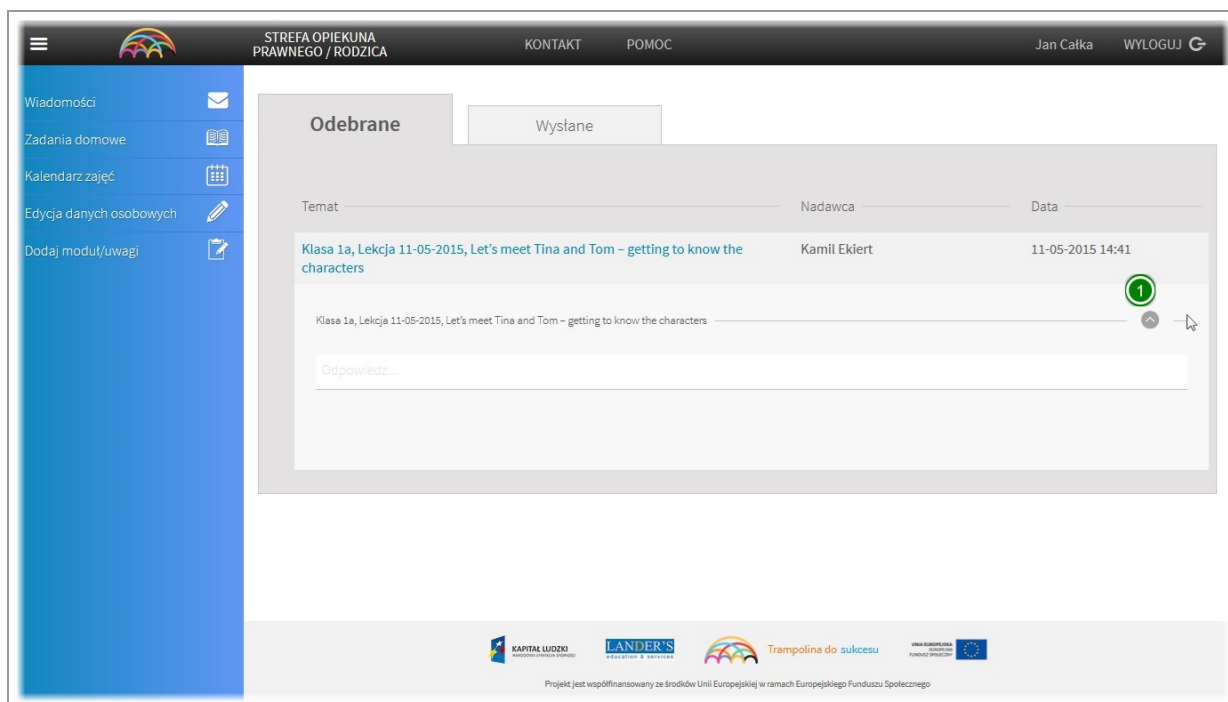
STREFA OPIEKUNA PRAWNEGO / RODZICA

KONTAKT

POMOC

Jan Całka

WYLOGUJ

Wiadomości

Zadania domowe

Kalendarz zajęć

Edycja danych osobowych

Dodaj moduł/uwagi

Odebrane

Wysłane

| Temat | Nadawca | Data |
|---|---|---|
| Klasa 1a, Lekcja 11-05-2015, Let's meet Tina and Tom – getting to know the characters | Kamil Ekiert | 11-05-2015 14:41 |

1

Klasa 1a, Lekcja 11-05-2015, Let's meet Tina and Tom – getting to know the characters

Odpowiedz...

KAPITAŁ LUDZKI NARODOWA STRATEGIA SPÓJNOŚCI

LANDER'S education & services

Trampolina do sukcesu

UNIA EUROPEJSKA EUROPEJSKI FUNDUSZ SPOŁECZNY

Projekt jest współfinansowany ze środków Unii Europejskiej w ramach Europejskiego Funduszu Społecznego